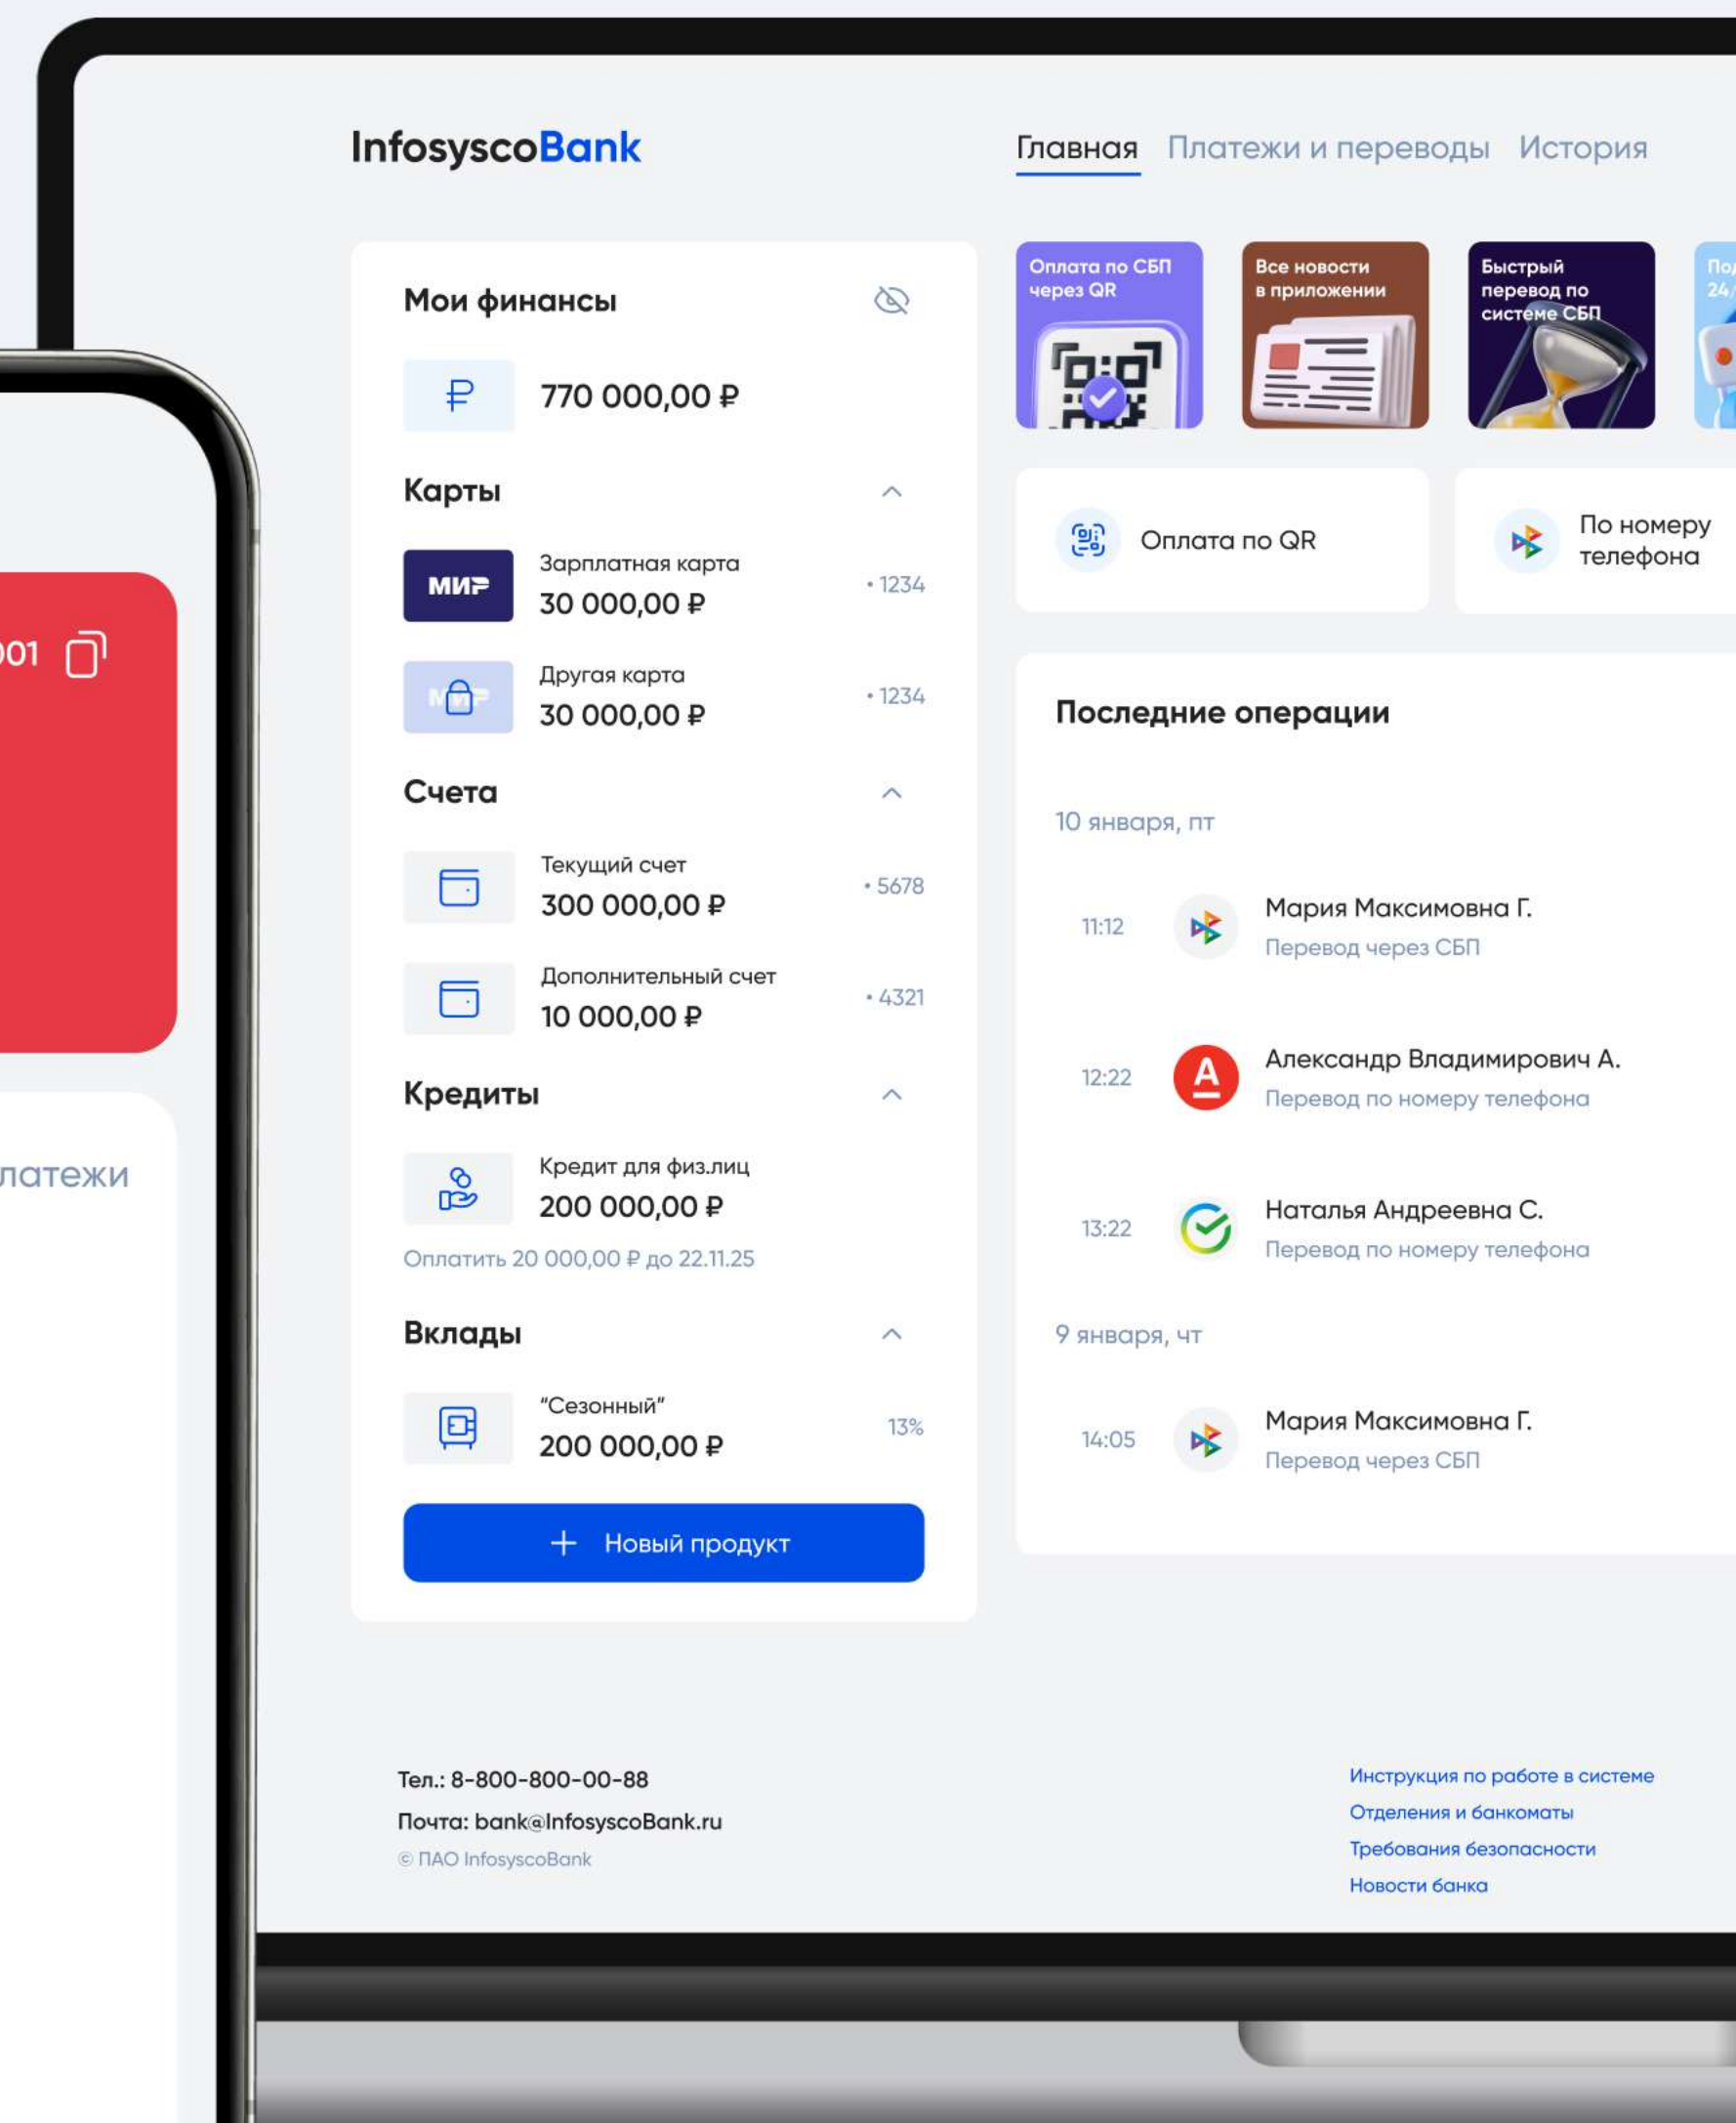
InfosyscoBank

Главная Платежи и переводы История

Мои финансы

₽ 770 000,00 ₽

Карты

МИР Зарплатная карта 30 000,00 ₽ • 1234

Другая карта 30 000,00 ₽ • 1234

Счета

Текущий счет 300 000,00 ₽ • 5678

Дополнительный счет 10 000,00 ₽ • 4321

Кредиты

Кредит для физ.лиц 200 000,00 ₽

Оплатить 20 000,00 ₽ до 22.11.25

Вклады

"Сезонный" 200 000,00 ₽ 13%

+ Новый продукт

Оплата по СБП через QR

Все новости в приложении

Быстрый перевод по системе СБП

По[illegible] 24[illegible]

Оплата по QR

По номеру телефона

Последние операции

10 января, пт

11:12 Мария Максимовна Г. Перевод через СБП

12:22 Александр Владимирович А. Перевод по номеру телефона

13:22 Наталья Андреевна С. Перевод по номеру телефона

9 января, чт

14:05 Мария Максимовна Г. Перевод через СБП

Тел.: 8-800-800-00-88
Почта: bank@InfosyscoBank.ru
© ПАО InfosyscoBank

Инструкция по работе в системе
Отделения и банкоматы
Требования безопасности
Новости банка

01

латежи